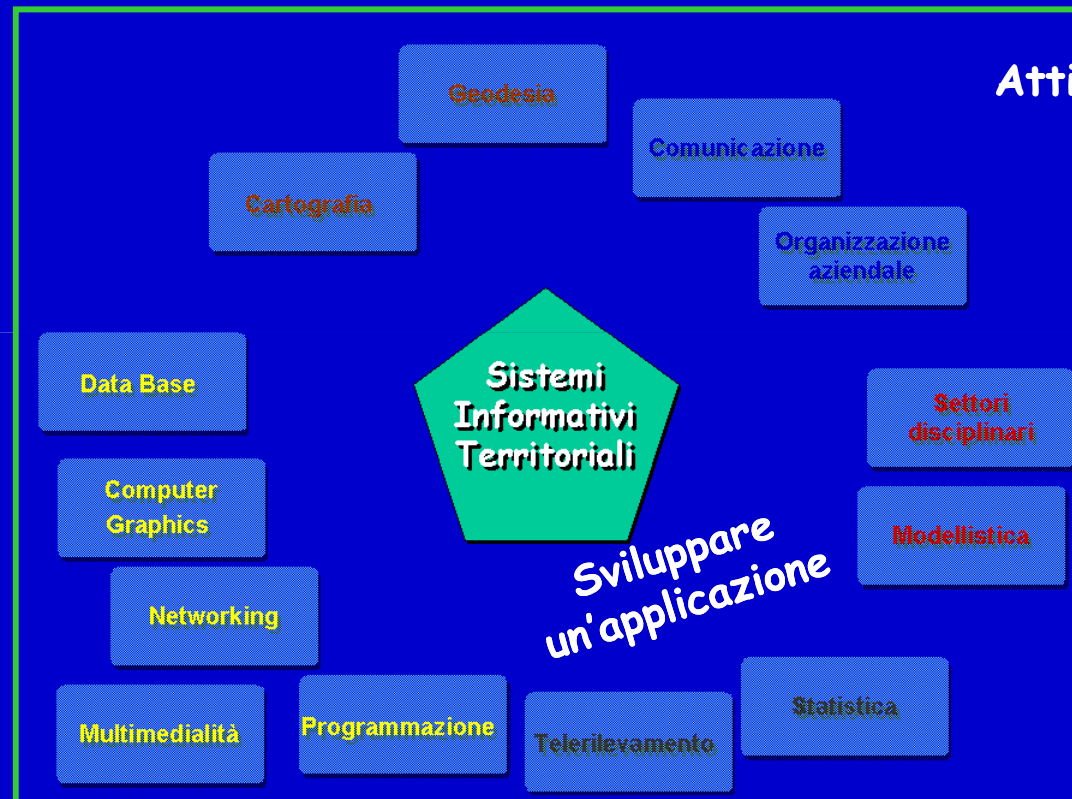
Atti

Geodesia

Comunicazione

Cartografia

Organizzazione aziendale

Data Base

Sistemi Informativi Territoriali

Settori disciplinari

Computer Graphics

Modellistica

Sviluppare un'applicazione

Networking

Statistica

Multimedialità

Programmazione

Telerilevamento